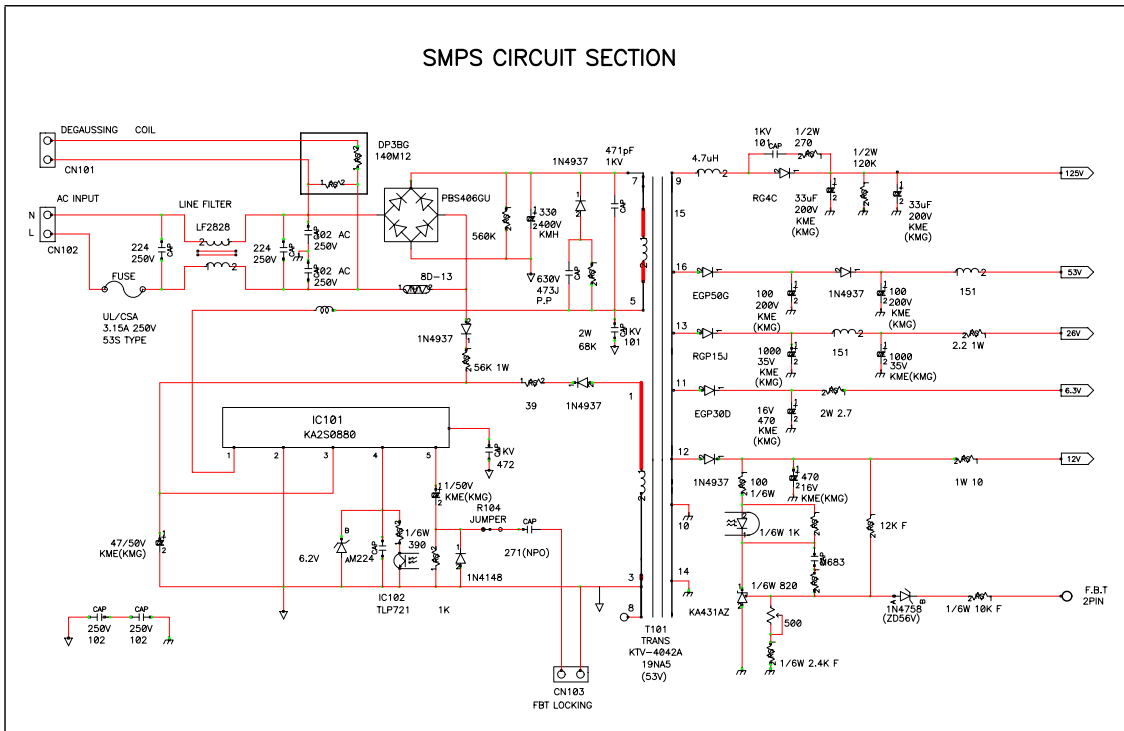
SMPS CIRCUIT SECTION

DEGAUSSING COIL
CN101
DP3BG
140M12
AC INPUT
N
L
CN102
LINE FILTER
LF2828
224
250V
224
250V
102 AC
250V
102 AC
250V
FUSE
UL/CSA
3.15A 250V
53S TYPE
PBS406GU
560K
330
400V
KMH
1N4937
471pF
1KV
630V
473J
P.P
8D-13
2W
68K
KV
101
1N4937
56K 1W
39
1N4937
IC101
KA2S0880
1 2 3 4 5
KV
472
1/50V
KME(KMG)
R104
JUMPER
CAP
271(NPO)
47/50V
KME(KMG)
6.2V
AM224
1/6W
390
IC102
TLP721
1N4148
1K
CAP
250V
102
CAP
250V
102
CN103
FBT LOCKING
7
5
1
2
3
8
9
15
16
13
11
12
10
14
T101
TRANS
KTV-4042A
19NA5
(53V)
4.7uH
1KV
101
CAP
1/2W
270
RG4C
33uF
200V
KME
(KMG)
1/2W
120K
33uF
200V
KME
(KMG)
125V
EGP50G
100
200V
KME
(KMG)
1N4937
100
200V
KME
(KMG)
151
53V
RGP15J
1000
35V
KME
(KMG)
151
1000
35V
KME(KMG)
2.2 1W
26V
EGP30D
16V
470
KME
(KMG)
2W 2.7
6.3V
1N4937
100
1/6W
470
16V
KME(KMG)
1W 10
12V
1/6W 1K
12K F
683
1/6W 820
KA431AZ
500
1/6W 2.4K F
1N4758
(ZD56V)
1/6W 10K F
F.B.T
2PIN